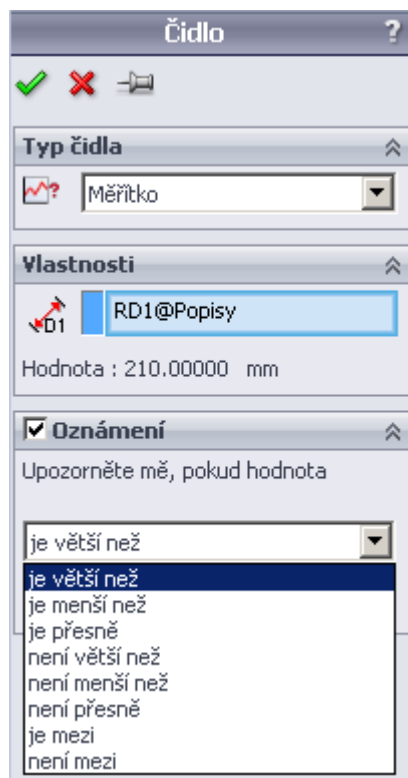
Čidlo ?

Typ čidla

Měřítko

Vlastnosti

D1

RD1@Popisy

Hodnota : 210.00000 mm

Oznámení

Upozorněte mě, pokud hodnota

je větší než

je větší než
je menší než
je přesně
není větší než
není menší než
není přesně
je mezi
není mezi